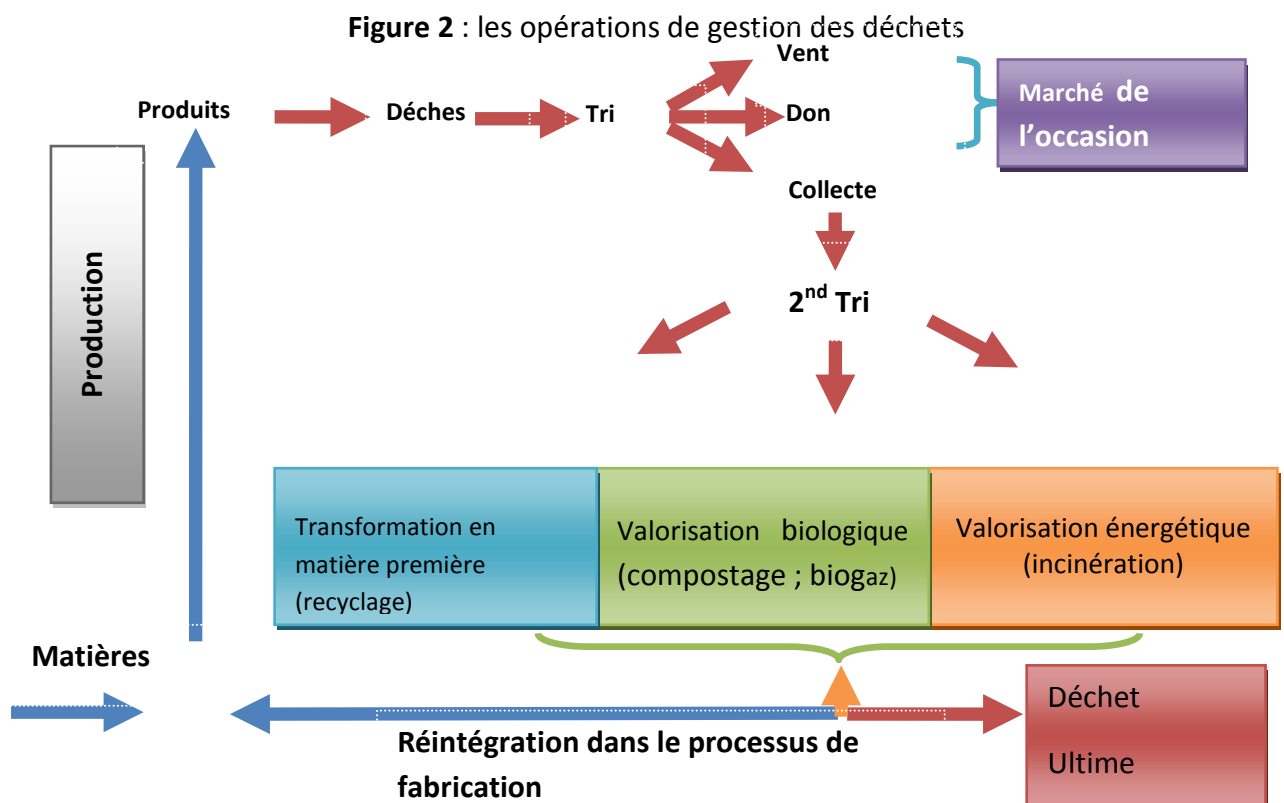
**Figure 2** : les opérations de gestion des déchets

Production

Produits

Déches

Tri

Vent

Don

Collecte

Marché de l'occasion

$2^{nd}$ Tri

Transformation en matière première (recyclage)

Valorisation biologique (compostage ; biogaz)

Valorisation énergétique (incinération)

Matières

Réintégration dans le processus de fabrication

Déchet

Ultime